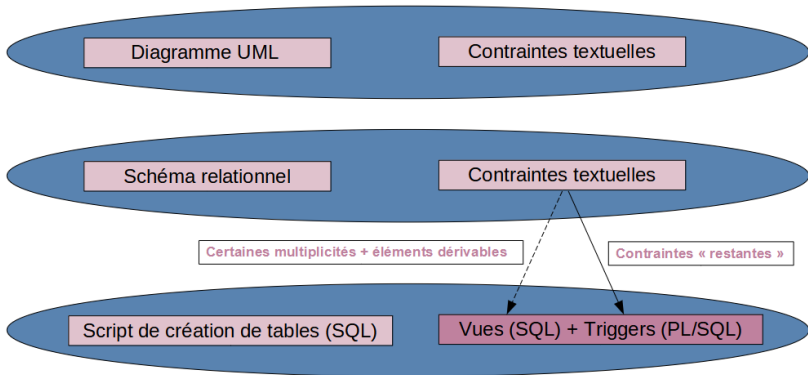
Diagramme UML

Contraintes textuelles

Schéma relationnel

Contraintes textuelles

Certaines multiplicités + éléments dérivables

Contraintes « restantes »

Script de création de tables (SQL)

Vues (SQL) + Triggers (PL/SQL)